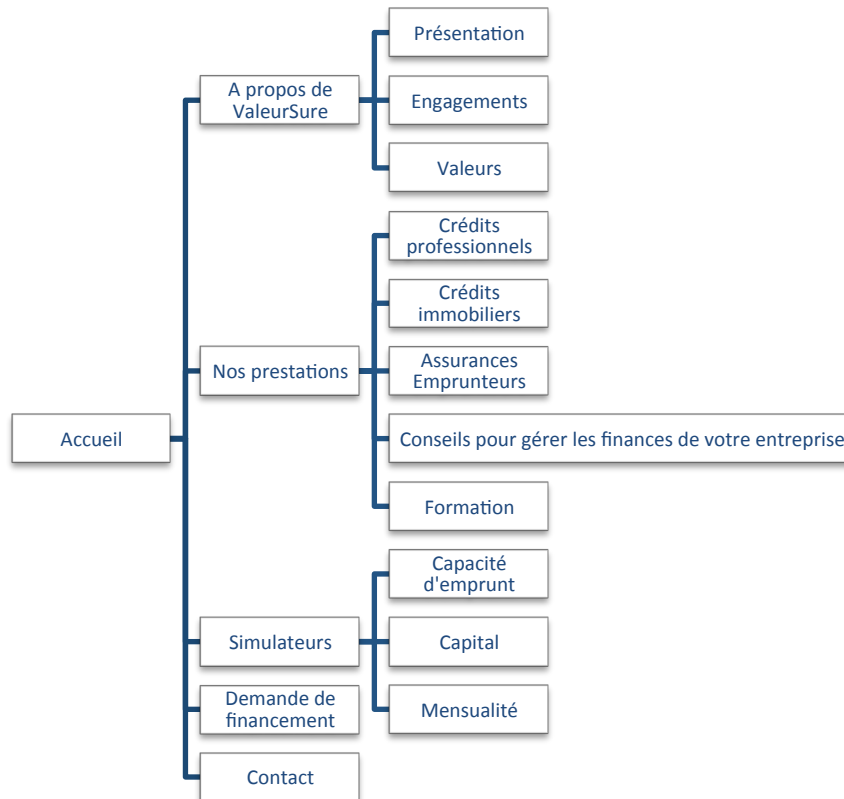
Accueil

A propos de ValeurSure

Présentation

Engagements

Valeurs

Nos prestations

Crédits professionnels

Crédits immobiliers

Assurances Emprunteurs

Conseils pour gérer les finances de votre entreprise

Formation

Simulateurs

Capacité d'emprunt

Capital

Mensualité

Demande de financement

Contact